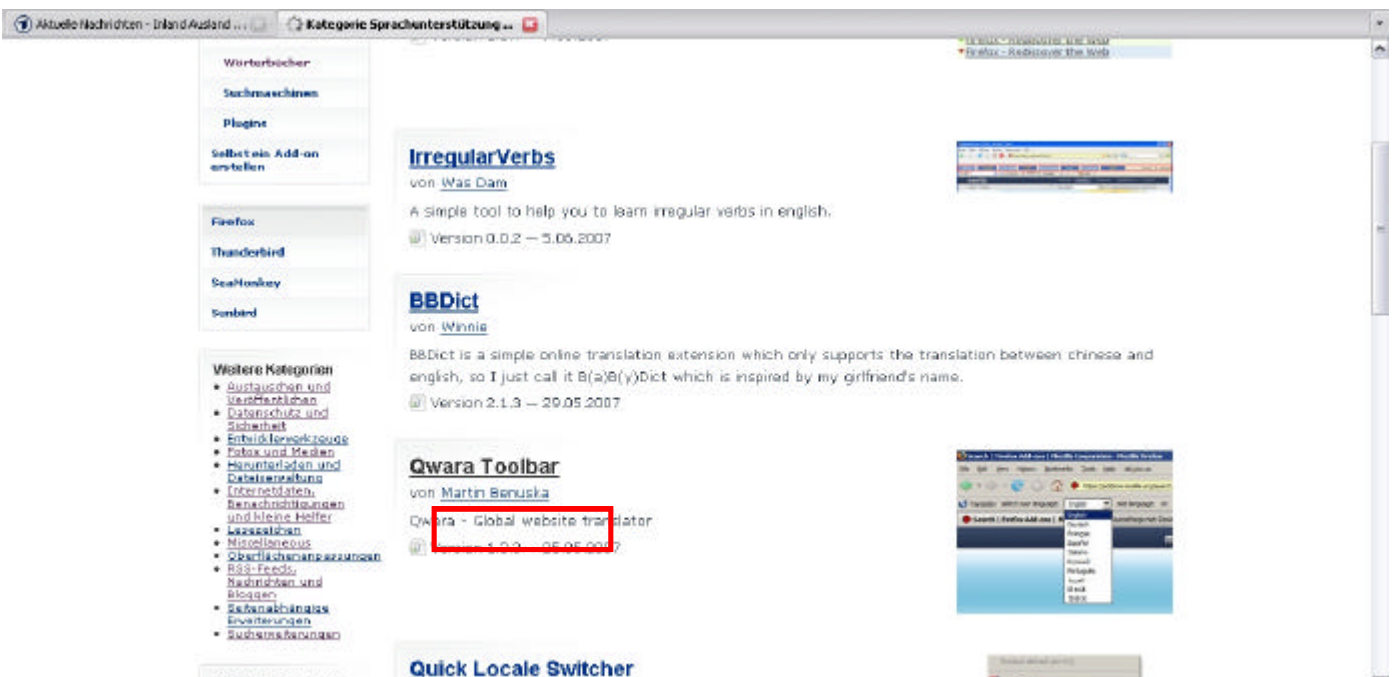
Aktuelle Nachrichten - Inland Ausland ...
Kategorie Sprachunterstützung ...

Wörterbücher
Suchmaschinen
Plugins
Selbst ein Add-on erstellen

Firefox
Thunderbird
SeaMonkey
Sunbird

Weitere Kategorien
• Austauschen und Veröffentlichen
• Datenschutz und Sicherheit
• Entwicklerwerkzeuge
• Fotos und Medien
• Herunterladen und Dateiverwaltung
• Internetdaten, Benachrichtigungen und kleine Helfer
• Lesezeichen
• Miscellaneous
• Oberflächenanpassungen
• RSS-Feeds, Nachrichten und Bloggen
• Seitenabhängige Erweiterungen
• Suchergänzungen

Firefox - Rediscover the Web

IrregularVerbs
von Was Dam
A simple tool to help you to learn irregular verbs in english.
Version 0.0.2 — 5.06.2007

BBDict
von Winnie
BBDict is a simple online translation extension which only supports the translation between chinese and english, so I just call it B(a)B(y)Dict which is inspired by my girlfriend's name.
Version 2.1.3 — 29.05.2007

Qwara Toolbar
von Martin Benuska
Qwara - Global website translator
Version 1.2.3 — 25.05.2007

Quick Locale Switcher